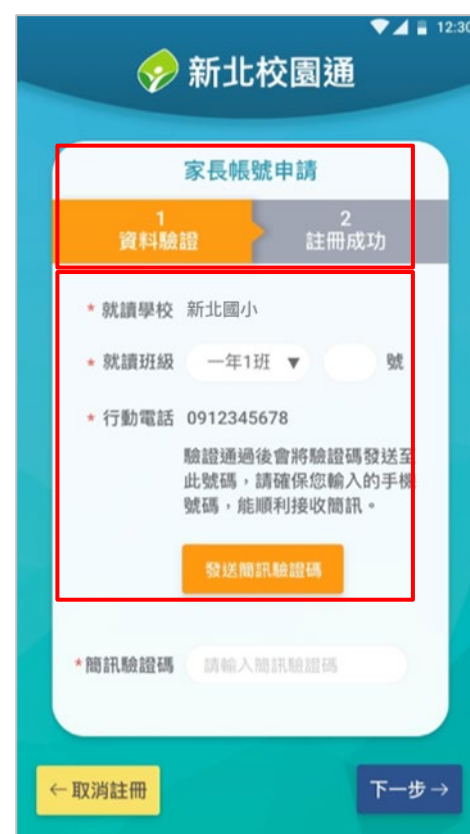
12:30

新北校園通

家長帳號申請

1
資料驗證

2
註冊成功

* 就讀學校 新北國小

* 就讀班級 一年1班 ▼ 號

* 行動電話 0912345678

驗證通過後會將驗證碼發送至此號碼，請確保您輸入的手機號碼，能順利接收簡訊。

發送簡訊驗證碼

*簡訊驗證碼 請輸入簡訊驗證碼

← 取消註冊

下一步 →